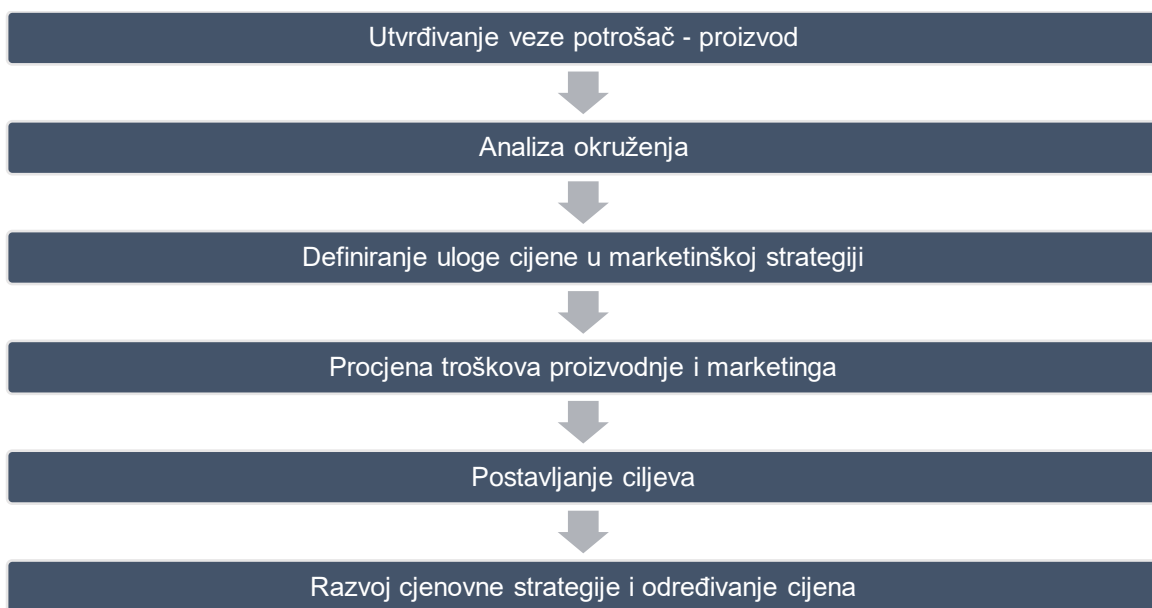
Utvrđivanje veze potrošač - proizvod

Analiza okruženja

Definiranje uloge cijene u marketinškoj strategiji

Procjena troškova proizvodnje i marketinga

Postavljanje ciljeva

Razvoj cjenovne strategije i određivanje cijena